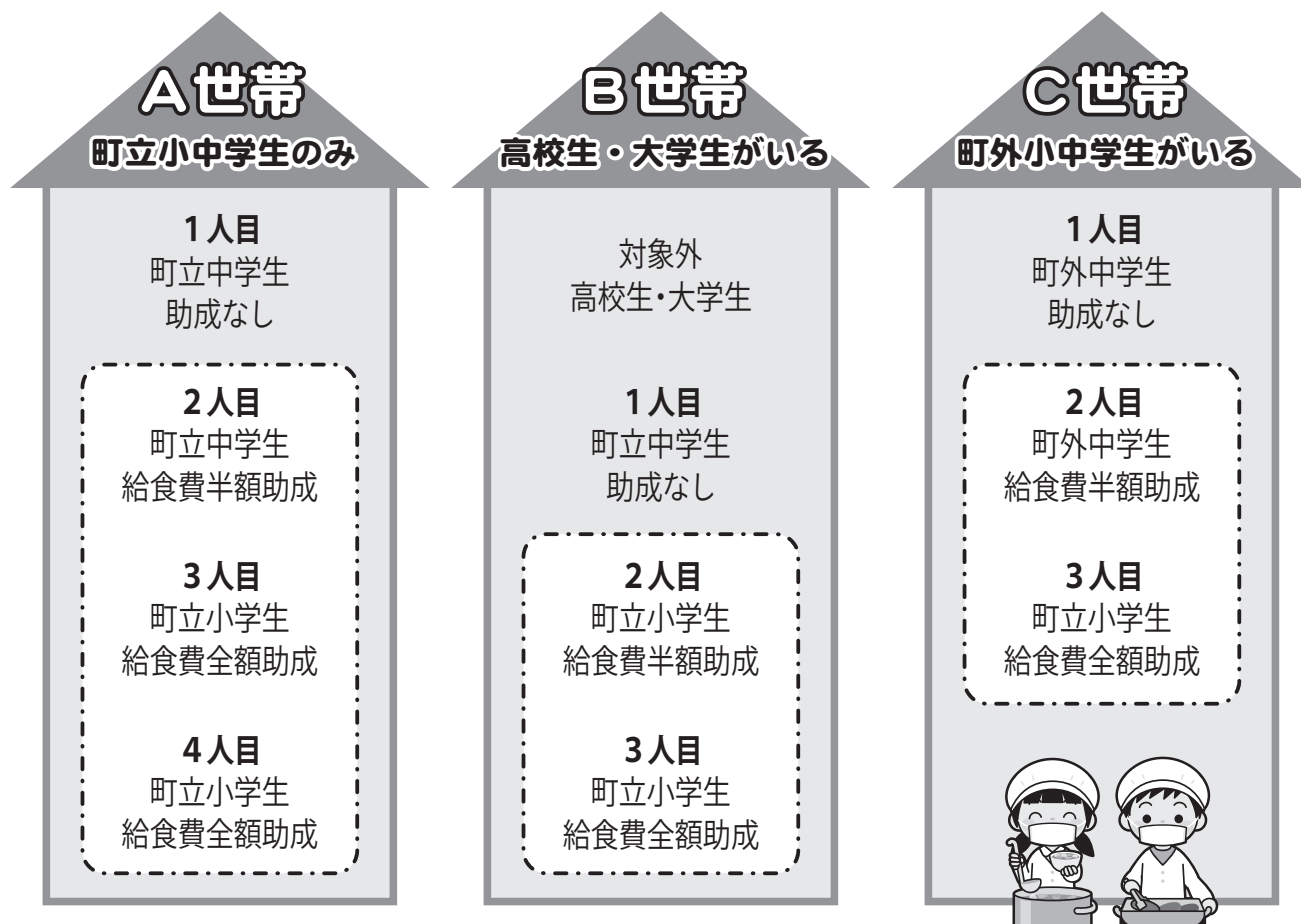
A世帯
町立小中学生のみ

1人目
町立中学生
助成なし

2人目
町立中学生
給食費半額助成

3人目
町立小学生
給食費全額助成

4人目
町立小学生
給食費全額助成

B世帯
高校生・大学生がいる

対象外
高校生・大学生

1人目
町立中学生
助成なし

2人目
町立小学生
給食費半額助成

3人目
町立小学生
給食費全額助成

C世帯
町外小中学生がいる

1人目
町外中学生
助成なし

2人目
町外中学生
給食費半額助成

3人目
町立小学生
給食費全額助成